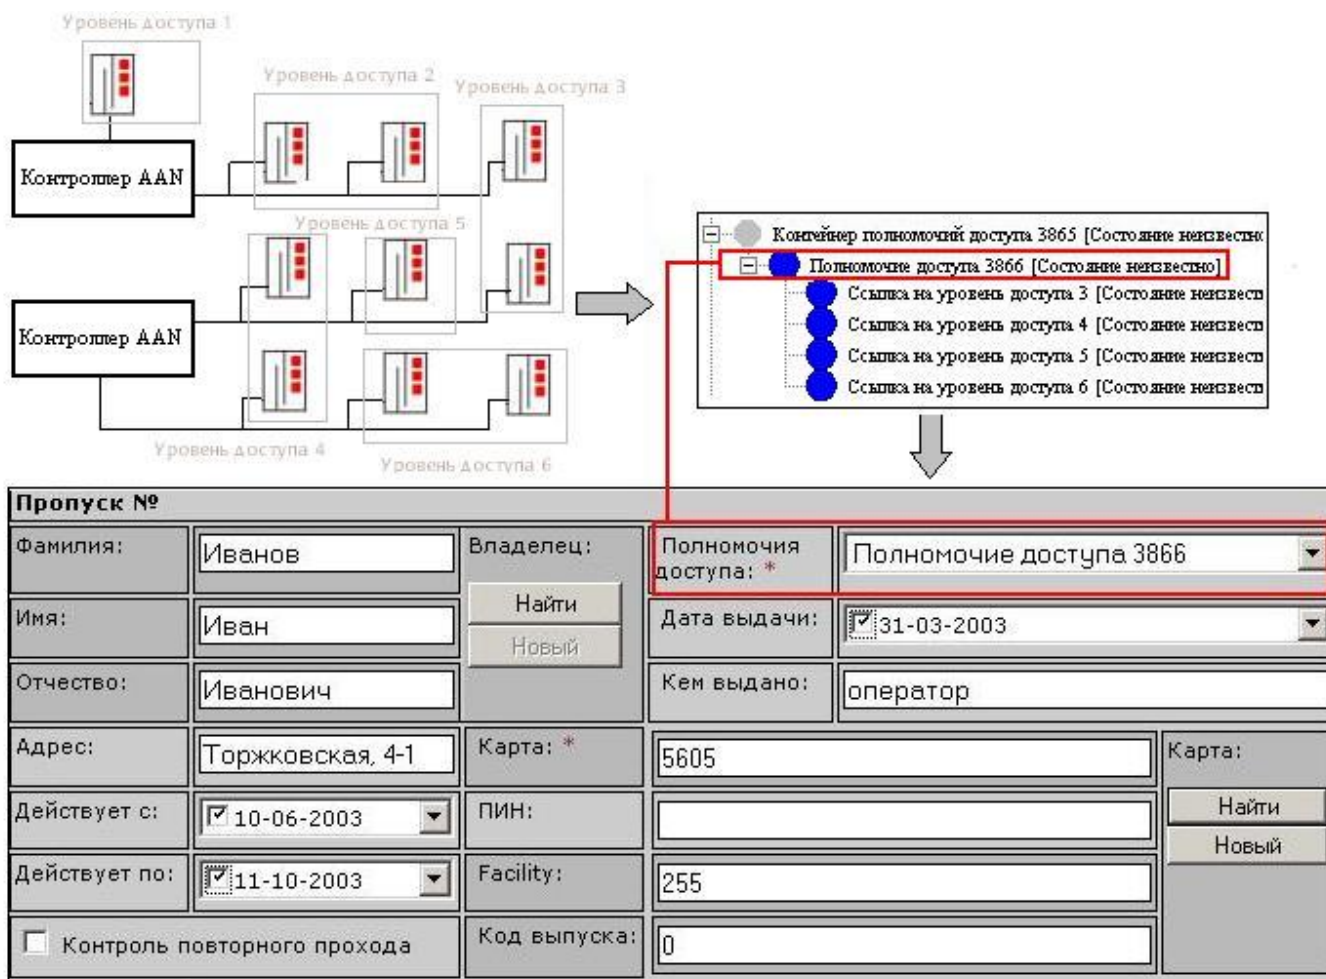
Уровень доступа 1

Уровень доступа 2

Уровень доступа 3

Контроллер AAN

Уровень доступа 5

Контроллер AAN

Уровень доступа 4

Уровень доступа 6

Контейнер полномочий доступа 3865 [Состояние неизвестно
Полномочие доступа 3866 [Состояние неизвестно]
Ссылка на уровень доступа 3 [Состояние неизвест
Ссылка на уровень доступа 4 [Состояние неизвест
Ссылка на уровень доступа 5 [Состояние неизвест
Ссылка на уровень доступа 6 [Состояние неизвест

Пропуск №

Фамилия: Иванов
Владелец:
Найти
Новый
Полномочия доступа: * Полномочие доступа 3866
Имя: Иван
Дата выдачи: 31-03-2003
Отчество: Иванович
Кем выдано: оператор
Адрес: Торжковская, 4-1
Карта: * 5605
Карта:
Действует с: 10-06-2003
ПИН:
Найти
Новый
Действует по: 11-10-2003
Facility: 255
Контроль повторного прохода
Код выпуска: 0